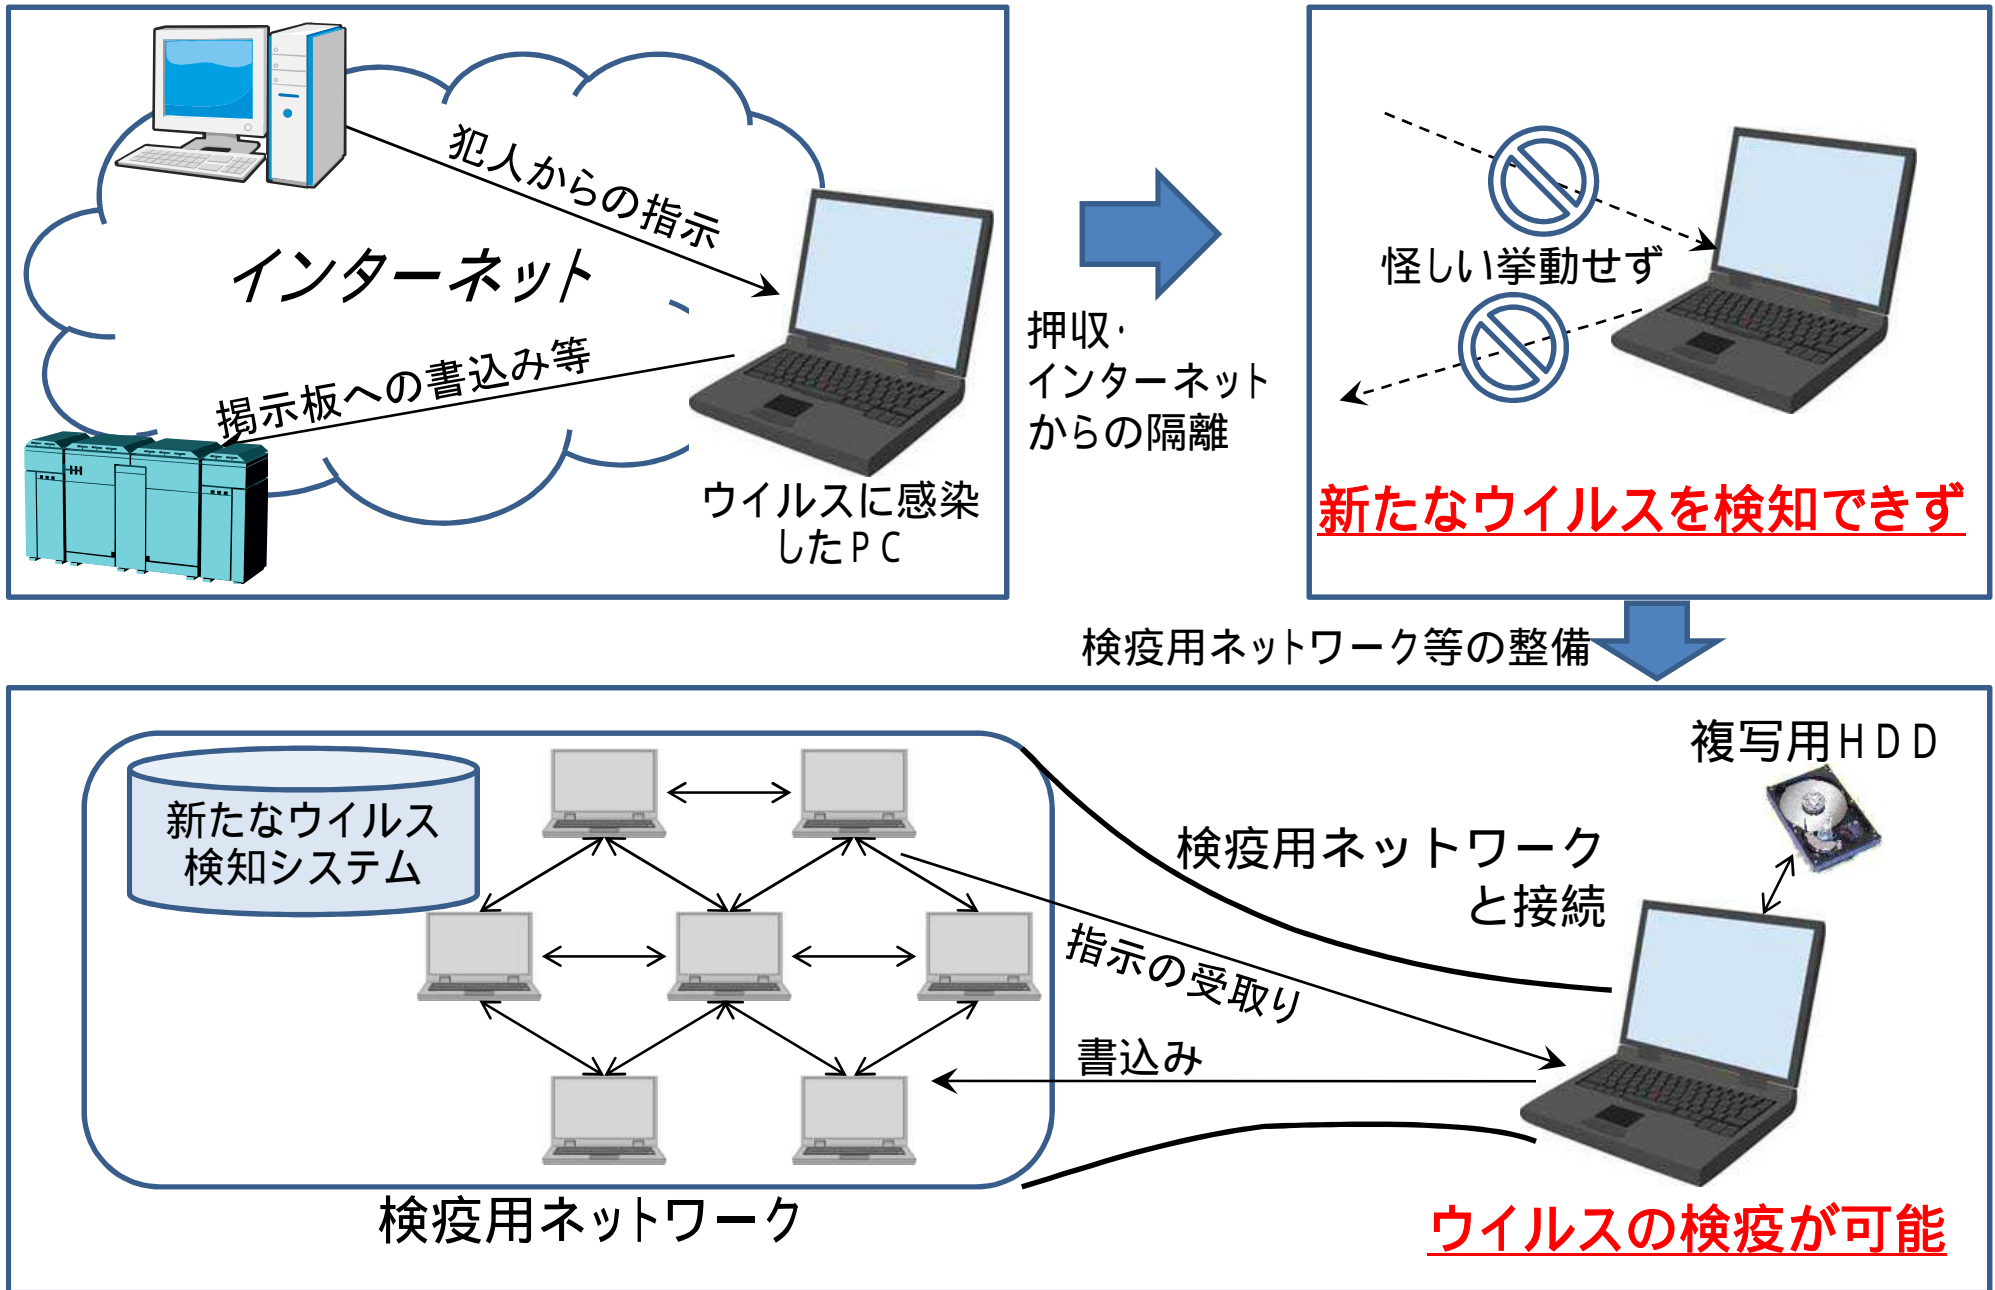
インターネット

犯人からの指示

掲示板への書込み等

ウイルスに感染したＰＣ

押収・インターネットからの隔離

怪しい挙動せず

新たなウイルスを検知できず

検疫用ネットワーク等の整備

新たなウイルス検知システム

複写用ＨＤＤ

検疫用ネットワークと接続

指示の受取り

書込み

検疫用ネットワーク

ウイルスの検疫が可能